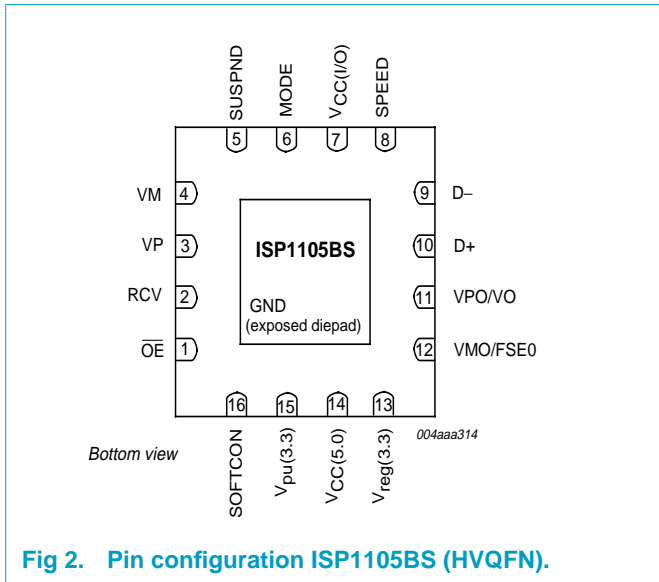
SUSPND
MODE
$V_{CC(I/O)}$
SPEED
5
6
7
8
VM
4
9
D–
VP
3
ISP1105BS
10
D+
RCV
2
GND
(exposed diepad)
11
VPO/VO
$\overline{OE}$
1
12
VMO/FSE0
16
15
14
13
004aaa314
Bottom view
SOFTCON
$V_{pu(3.3)}$
$V_{CC(5.0)}$
$V_{reg(3.3)}$

Fig 2. Pin configuration ISP1105BS (HVQFN).